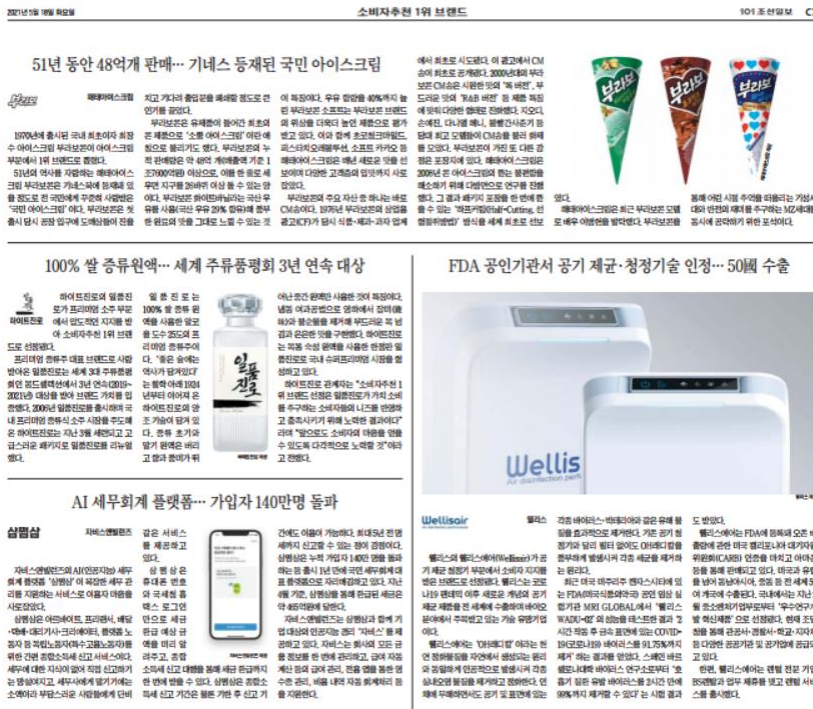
2021년 5월 18일 화요일

소비자추천 1위 브랜드

101 조선일보

51년 동안 48억개 판매… 기네스 등재된 국민 아이스크림

부라보

해태아이스크림

1970년에 출시된 국내 최초이자 최장수 아이스크림 부라보콘이 아이스크림 부문에서 1위 브랜드로 뽑혔다.

51년의 역사를 자랑하는 해태아이스크림 부라보콘은 기네스북에 등재될 정도로 전 국민에게 꾸준히 사랑받는 '국민 아이스크림'이다. 부라보콘은 첫 출시 당시 공장 입구에 도매상들이 진을 치고 기다리는 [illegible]

100% 쌀 증류원액… 세계 주류품평회 3년 연속 대상

하이트진로

하이트진로의 일품진로가 프리미엄 소주 부문에서 압도적인 지지를 받아 소비자추천 1위 브랜드로 선정됐다.

AI 세무회계 플랫폼… 가입자 140만명 돌파

삼쩜삼

자비스앤빌런즈

FDA 공인기관서 공기 제균·청정기술 인정… 50國 수출

Wellisair

웰리스

Wellis
Air disinfection park

일품진로

부라보콘

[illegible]